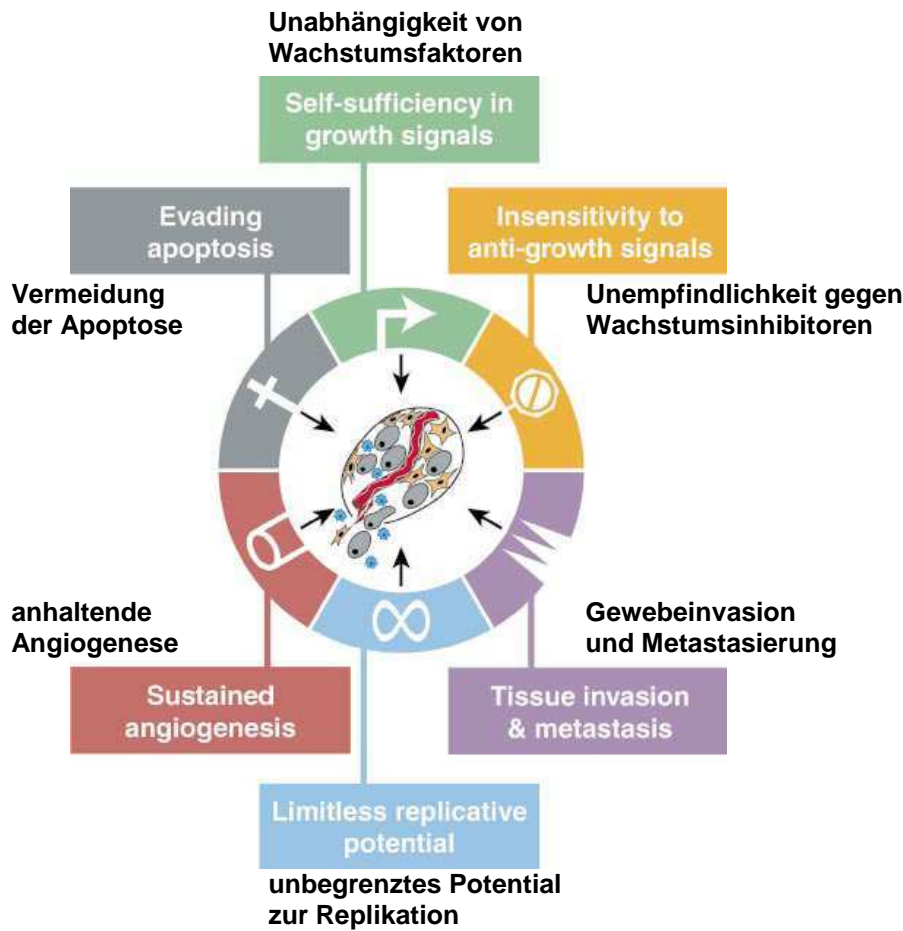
Unabhängigkeit von Wachstumsfaktoren

Self-sufficiency in growth signals

Evading apoptosis

Insensitivity to anti-growth signals

Vermeidung der Apoptose

Unempfindlichkeit gegen Wachstumsinhibitoren

anhaltende Angiogenese

Gewebeinvasion und Metastasierung

Sustained angiogenesis

Tissue invasion & metastasis

Limitless replicative potential

unbegrenztes Potential zur Replikation